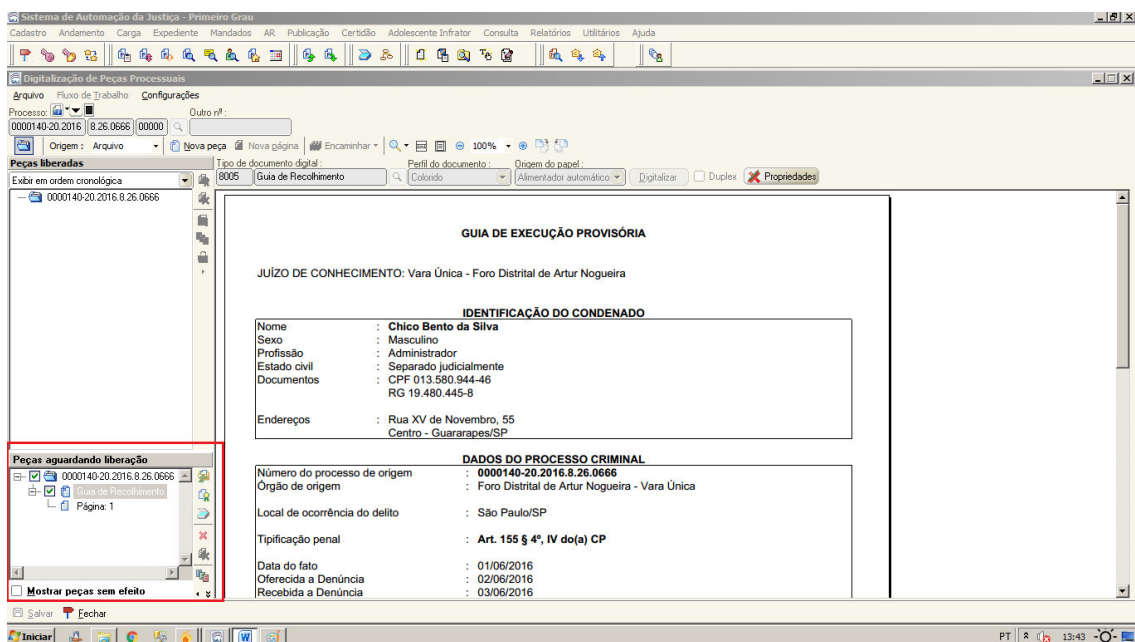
Sistema de Automação da Justiça - Primeiro Grau

Cadastro Andamento Carga Expediente Mandados AR Publicação Certidão Adolescente Infrator Consulta Relatórios Utilitários Ajuda

Digitalização de Peças Processuais

Arquivo Fluxo de Trabalho Configurações

Processo: Outro nº:

0000140-20.2016 8.26.0666 00000

Origem: Arquivo Nova peça Nova página Encaminhar 100%

Peças liberadas

Exibir em ordem cronológica

0000140-20.2016.8.26.0666

Tipo de documento digital: 8005 Guia de Recolhimento

Perfil do documento: Colorido

Origem do papel: Alimentador automático

Digitalizar Duplex Propriedades

GUIA DE EXECUÇÃO PROVISÓRIA

JUÍZO DE CONHECIMENTO: Vara Única - Foro Distrital de Artur Nogueira

IDENTIFICAÇÃO DO CONDENADO

| | |
|---|---|
| Nome | : **Chico Bento da Silva** |
| Sexo | : Masculino |
| Profissão | : Administrador |
| Estado civil | : Separado judicialmente |
| Documentos | : CPF 013.580.944-46<br>RG 19.480.445-8 |
| Endereços | : Rua XV de Novembro, 55<br>Centro - Guararapes/SP |

DADOS DO PROCESSO CRIMINAL

| | |
|---|---|
| Número do processo de origem | : **0000140-20.2016.8.26.0666** |
| Órgão de origem | : Foro Distrital de Artur Nogueira - Vara Única |
| Local de ocorrência do delito | : São Paulo/SP |
| Tipificação penal | : **Art. 155 § 4º, IV do(a) CP** |
| Data do fato | : 01/06/2016 |
| Oferecida a Denúncia | : 02/06/2016 |
| Recebida a Denúncia | : 03/06/2016 |

Peças aguardando liberação

0000140-20.2016.8.26.0666

Guia de Recolhimento

Página: 1

Mostrar peças sem efeito

Salvar Fechar

Iniciar

PT 13:43